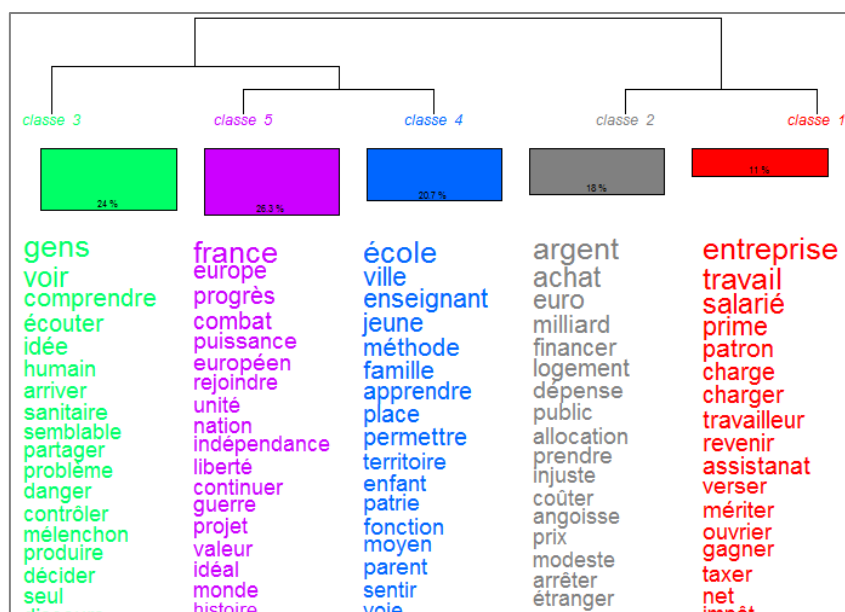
classe 3

24 %

gens
voir
comprendre
écouter
idée
humain
arriver
sanitaire
semblable
partager
problème
danger
contrôler
mélenchon
produire
décider
seul
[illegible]

classe 5

26.3 %

france
europe
progrès
combat
puissance
européen
rejoindre
unité
nation
indépendance
liberté
continuer
guerre
projet
valeur
idéal
monde
histoire

classe 4

20.7 %

école
ville
enseignant
jeune
méthode
famille
apprendre
place
permettre
territoire
enfant
patrie
fonction
moyen
parent
sentir
voie

classe 2

18 %

argent
achat
euro
milliard
financer
logement
dépense
public
allocation
prendre
injuste
coûter
angoisse
prix
modeste
arrêter
étranger

classe 1

11 %

entreprise
travail
salarié
prime
patron
charge
charger
travailleur
revenir
assistanat
verser
mériter
ouvrier
gagner
taxer
net
impôt